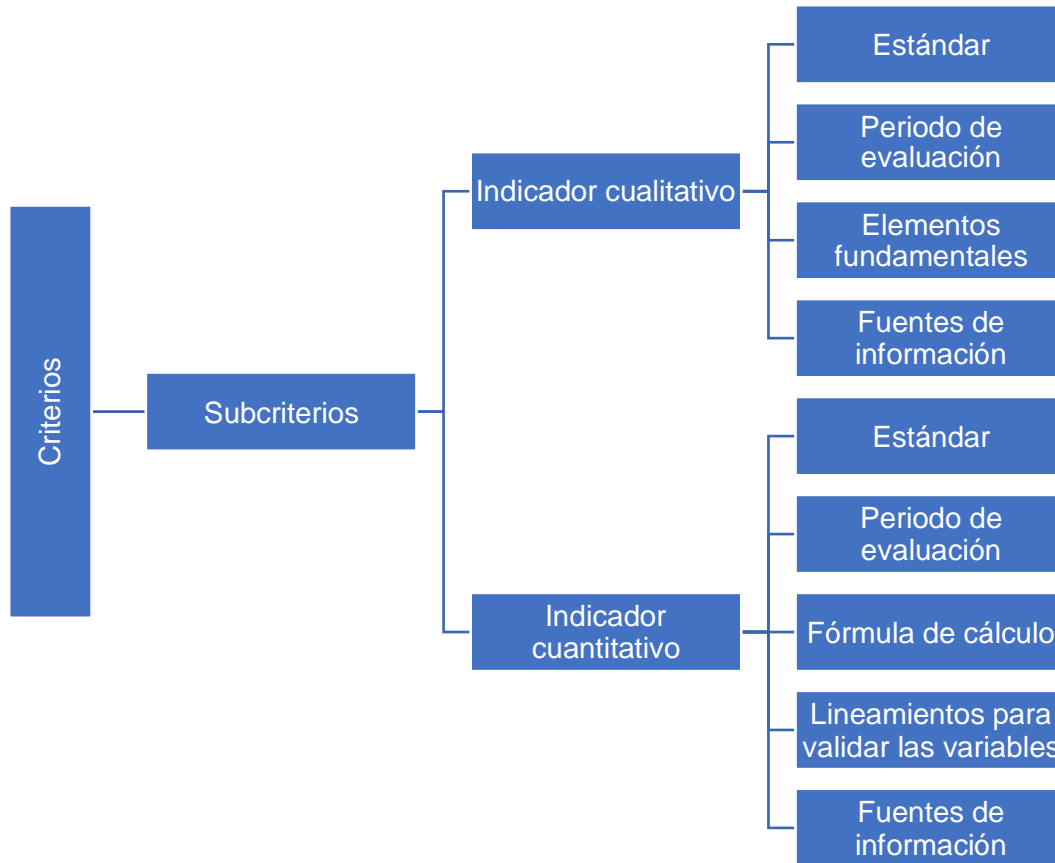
Criterios

Subcriterios

Indicador cualitativo

Estándar

Periodo de evaluación

Elementos fundamentales

Fuentes de información

Indicador cuantitativo

Estándar

Periodo de evaluación

Fórmula de cálculo

Lineamientos para validar las variables

Fuentes de información